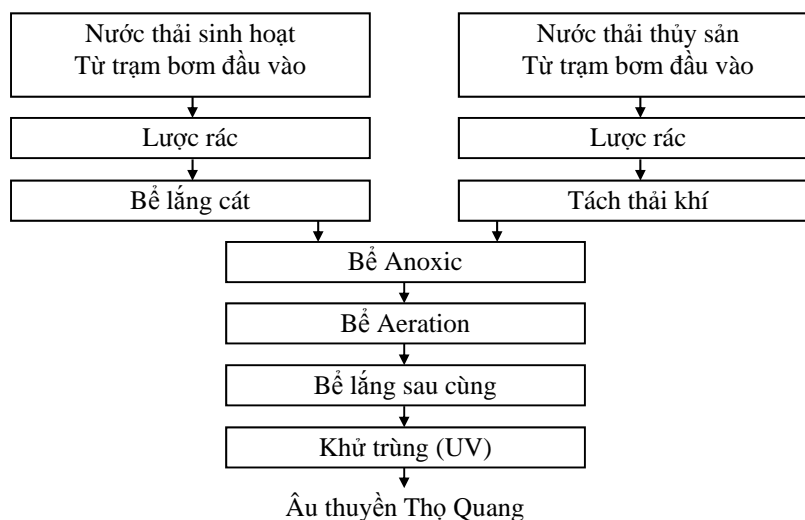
Nước thải sinh hoạt
Từ trạm bơm đầu vào

Nước thải thủy sản
Từ trạm bơm đầu vào

Lược rác

Lược rác

Bể lắng cát

Tách thải khí

Bể Anoxic

Bể Aeration

Bể lắng sau cùng

Khử trùng (UV)

Âu thuyền Thọ Quang